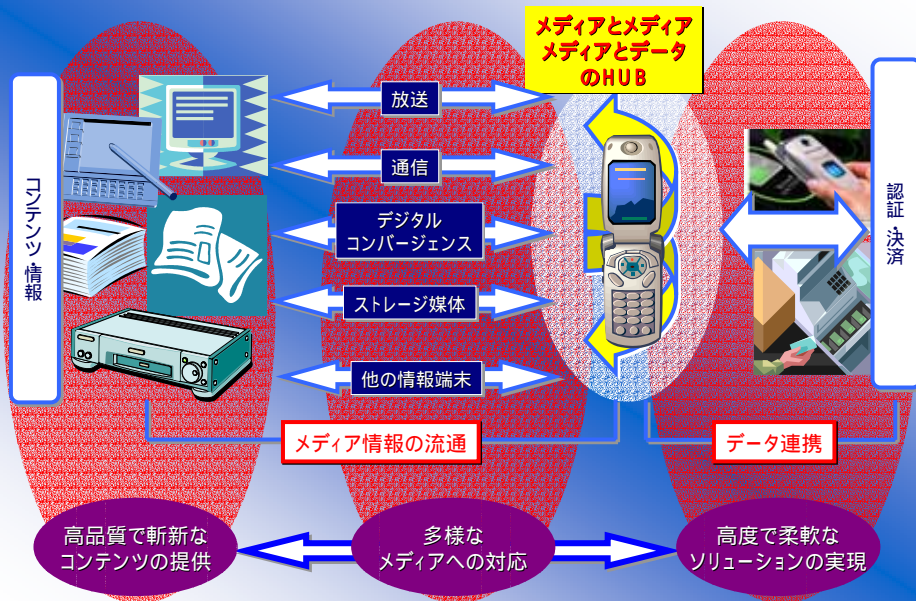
メディアとメディア
メディアとデータ
のHUB

コンテンツ・情報

放送

通信

デジタル
コンバージェンス

ストレージ媒体

他の情報端末

認証 決済

メディア情報の流通

データ連携

高品質で斬新な
コンテンツの提供

多様な
メディアへの対応

高度で柔軟な
ソリューションの実現